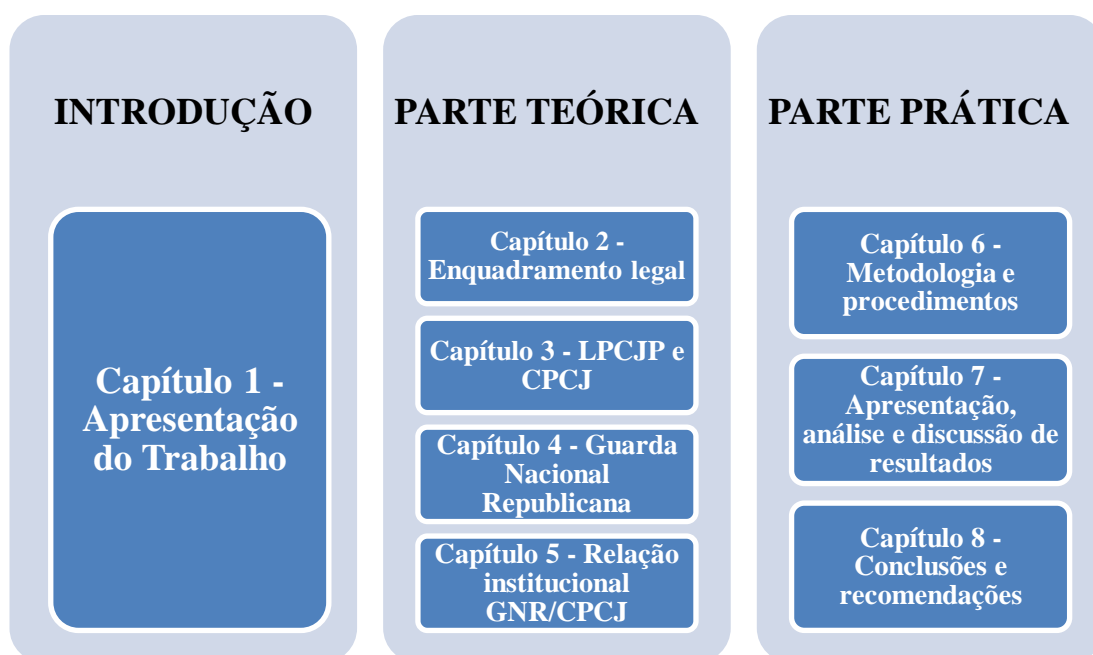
INTRODUÇÃO

Capítulo 1 - Apresentação do Trabalho

PARTE TEÓRICA

Capítulo 2 - Enquadramento legal

Capítulo 3 - LPCJP e CPCJ

Capítulo 4 - Guarda Nacional Republicana

Capítulo 5 - Relação institucional GNR/CPCJ

PARTE PRÁTICA

Capítulo 6 - Metodologia e procedimentos

Capítulo 7 - Apresentação, análise e discussão de resultados

Capítulo 8 - Conclusões e recomendações